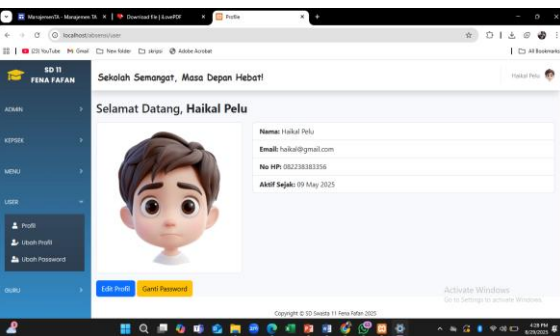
ManajemenTA - Manajemen TA | Download File | iLovePDF | Profile

localhost/absensi/user

(23) YouTube  Gmail  New folder  skripsi  Adobe Acrobat  All Bookmarks

SD 11 FENA FAFAN

Sekolah Semangat, Masa Depan Hebat!

Haikal Pelu

ADMIN

KEPSEK

MENU

USER

Profil

Ubah Profil

Ubah Password

GURU

Selamat Datang, Haikal Pelu

Nama: Haikal Pelu

Email: haikal@gmail.com

No HP: 082238383356

Aktif Sejak: 09 May 2025

Edit Profil

Ganti Password

Copyright © SD Swasta 11 Fena Fafan 2025

Activate Windows
Go to Settings to activate Windows.

4:28 PM
5/29/2025